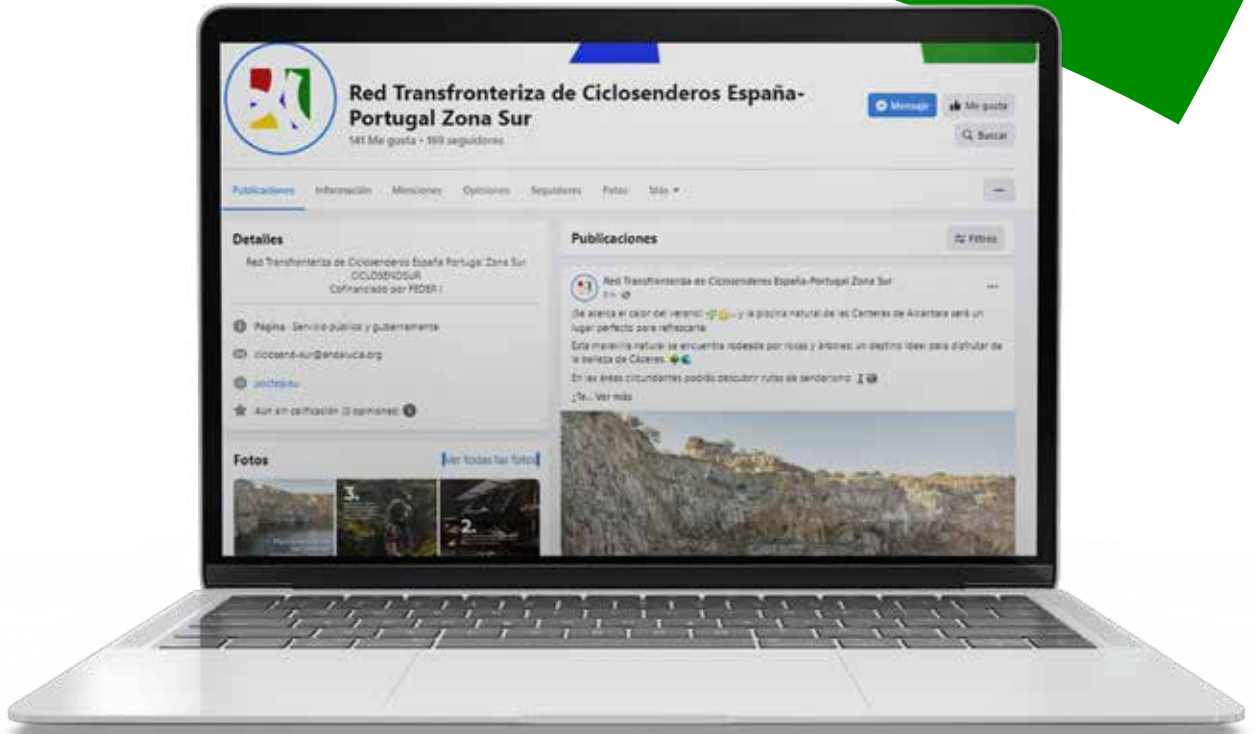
Red Transfronteriza de Ciclosenderos España-Portugal Zona Sur

141 Me gusta • 169 seguidores

Mensaje

Me gusta

Buscar

Publicaciones Información Menciones Opiniones Seguidores Fotos Más

Detalles

Red Transfronteriza de Ciclosenderos España Portugal Zona Sur CICLOSENDSUR Cofinanciado por FEDER !

Página · Servicio público y gubernamental

ciclosend-sur@andalucia.org

poctep.eu

Aún sin calificación (0 opiniones)

Fotos

Ver todas las fotos

3.

2.

Publicaciones

Filtros

Red Transfronteriza de Ciclosenderos España-Portugal Zona Sur

¡Se acerca el calor del verano! ... y la piscina natural de las Canteras de Alcántara será un lugar perfecto para refrescarte.

Esta maravilla natural se encuentra rodeada por rocas y árboles: un destino ideal para disfrutar de la belleza de Cáceres.

En las áreas circundantes podéis descubrir rutas de senderismo

¿Te... Ver más